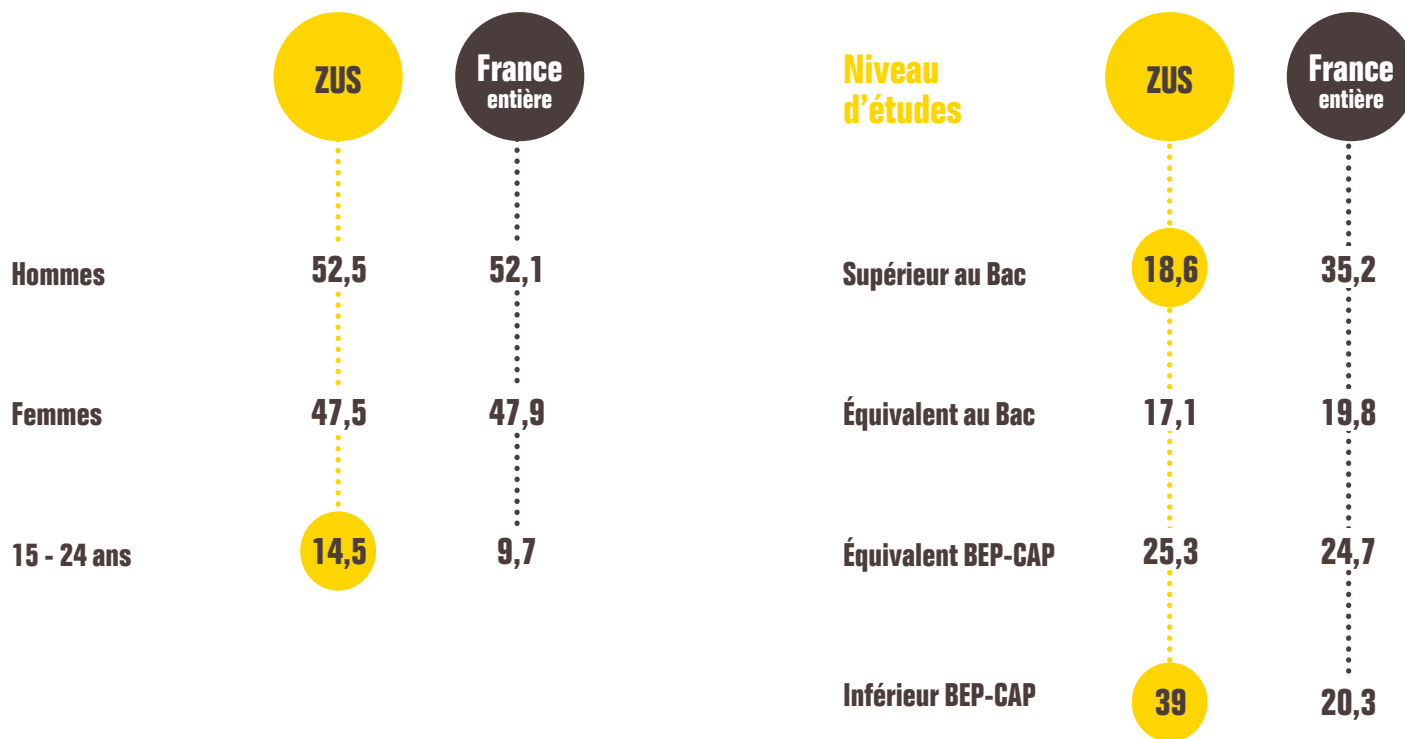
| | ZUS | France entière |
|---|---|---|
| Hommes | 52,5 | 52,1 |
| Femmes | 47,5 | 47,9 |
| 15 - 24 ans | 14,5 | 9,7 |

| Niveau d'études | ZUS | France entière |
|---|---|---|
| Supérieur au Bac | 18,6 | 35,2 |
| Équivalent au Bac | 17,1 | 19,8 |
| Équivalent BEP-CAP | 25,3 | 24,7 |
| Inférieur BEP-CAP | 39 | 20,3 |